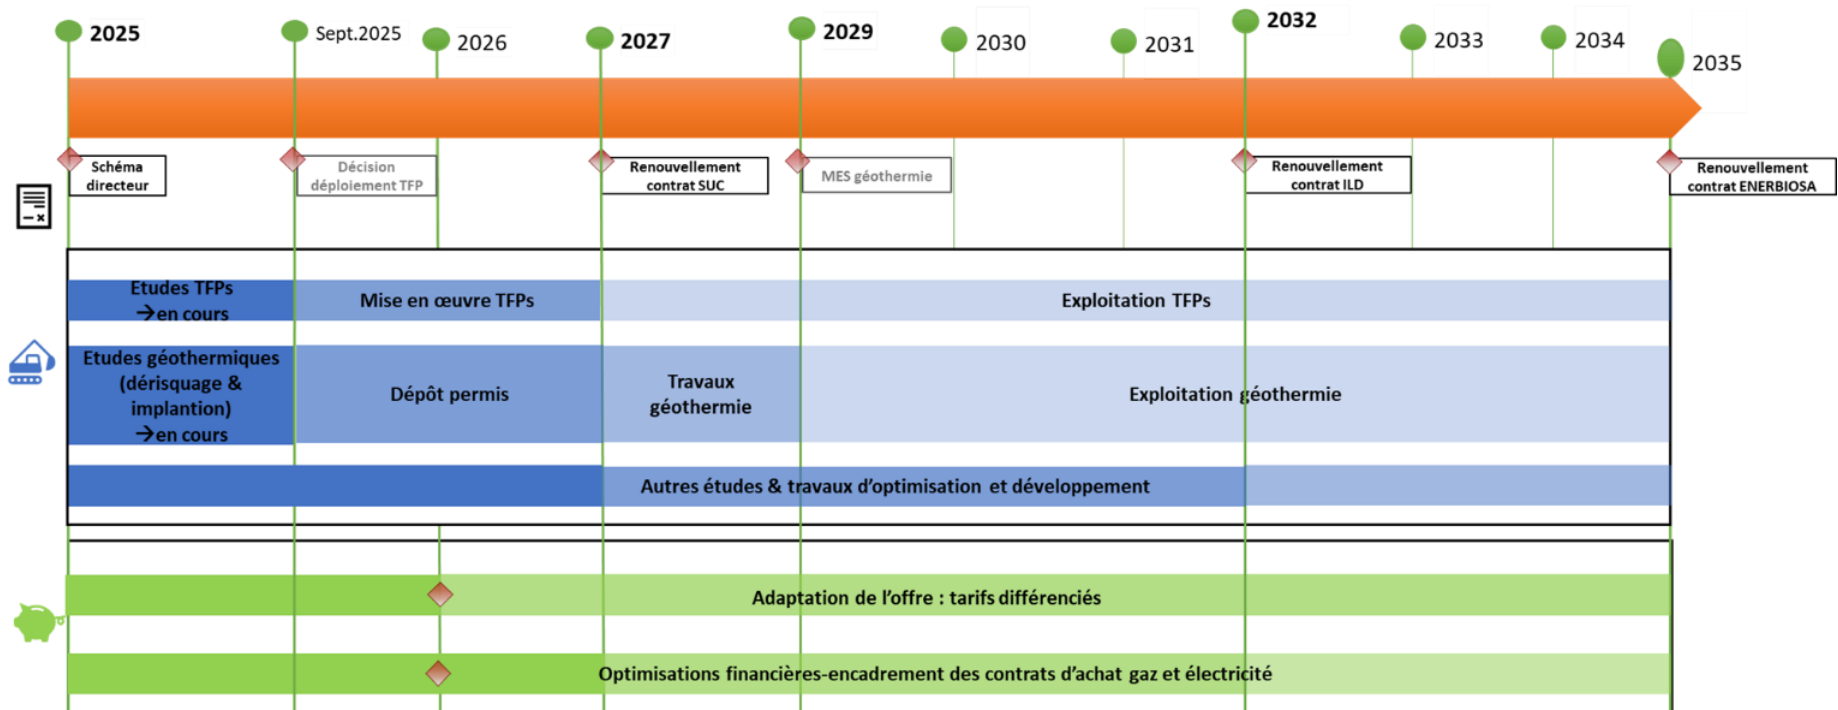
2025
Sept.2025
2026
2027
2029
2030
2031
2032
2033
2034
2035

Schéma directeur
Décision déploiement TFP
Renouvellement contrat SUC
MES géothermie
Renouvellement contrat ILD
Renouvellement contrat ENERBIOSA

Etudes TFPs →en cours
Mise en œuvre TFPs
Exploitation TFPs

Etudes géothermiques (dérisquage & implantion) →en cours
Dépôt permis
Travaux géothermie
Exploitation géothermie

Autres études & travaux d'optimisation et développement

Adaptation de l'offre : tarifs différenciés

Optimisations financières-encadrement des contrats d'achat gaz et électricité